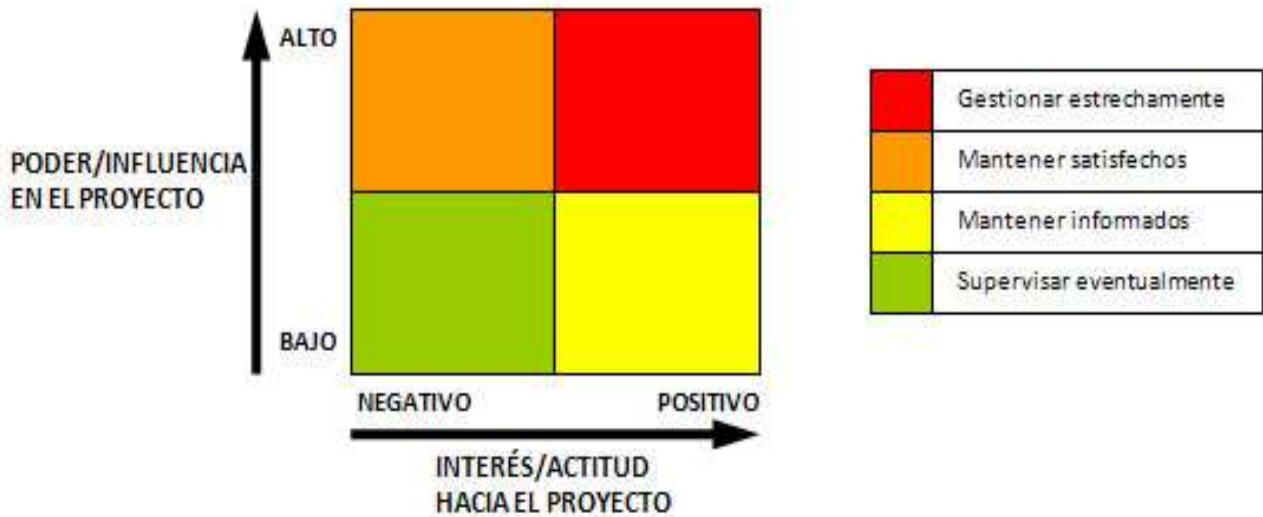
ALTO

PODER/INFLUENCIA EN EL PROYECTO

BAJO

NEGATIVO

POSITIVO

INTERÉS/ACTITUD HACIA EL PROYECTO

| | |
|---|---|
| | Gestionar estrechamente |
| | Mantener satisfechos |
| | Mantener informados |
| | Supervisar eventualmente |